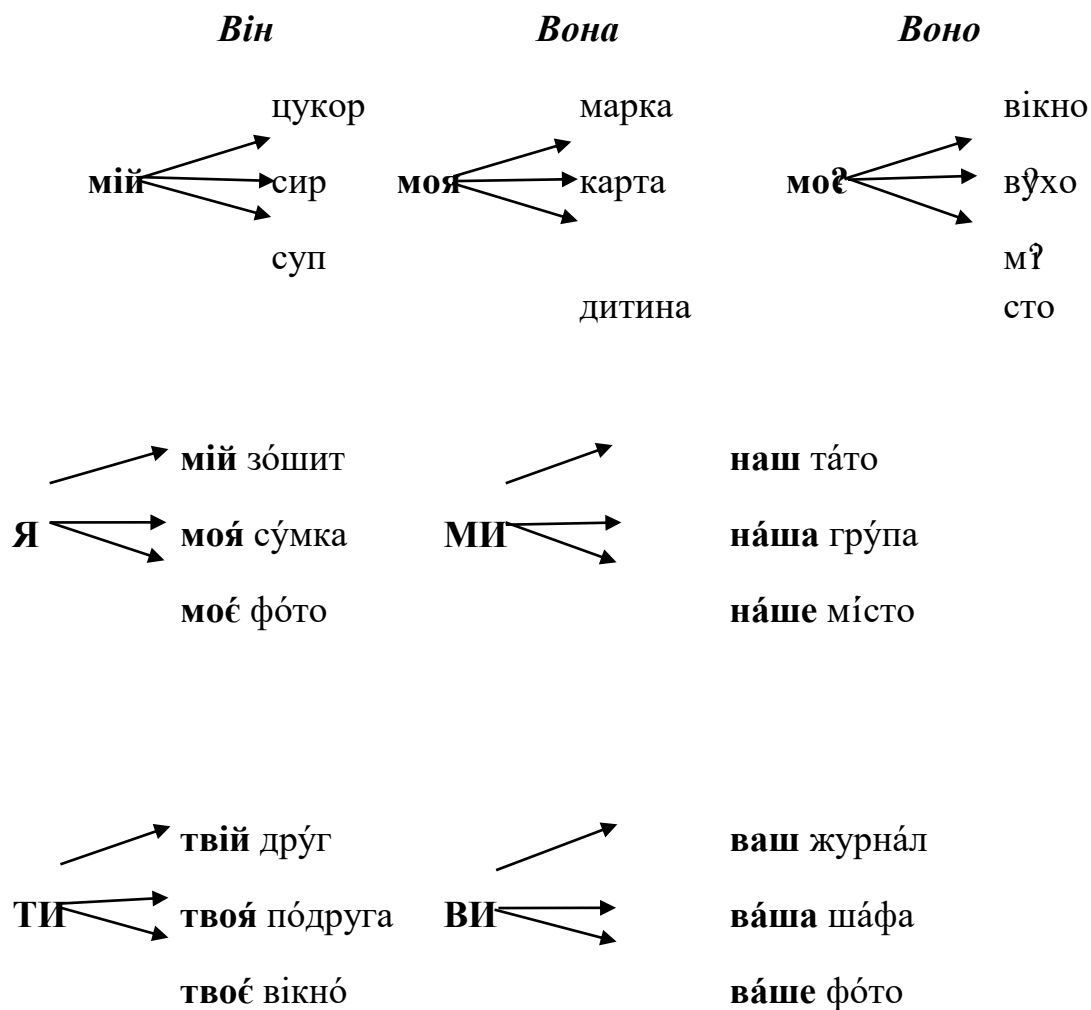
Він

Вона

Воно

мій

цукор

сир

суп

моя

марка

карта

дитина

моє

вікно

в?хо

м?
сто

Я

мій зо́шит

моя́ су́мка

моє́ фо́то

МИ

наш та́то

на́ша гру́па

на́ше мі́сто

ТИ

твій дру́г

твоя́ по́друга

твоє́ вікно́

ВИ

ваш журна́л

ва́ша ша́фа

ва́ше фо́то